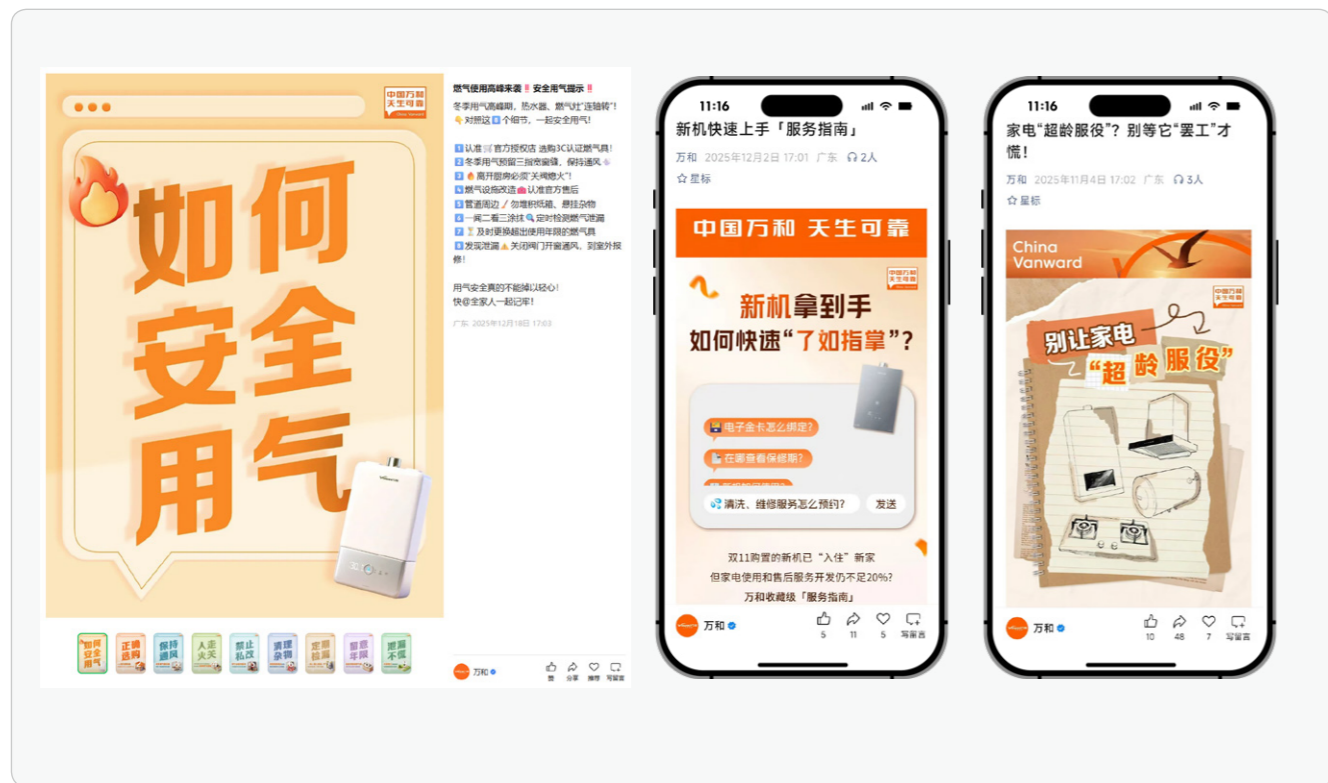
中国万和
天生可靠

如何
安全
用气

如何安全用气 正确选购 保持通风 人走火关 禁止私改 清理杂物 定期检测 留意年限 泄漏不慌

燃气使用高峰来袭‼️ 安全用气提示‼️
冬季用气高峰期，热水器、燃气灶"连轴转"！
👇 对照这 8 个细节，一起安全用气！

1 认准 官方授权店 选购3C认证燃气具！
2 冬季用气预留三指宽缝隙，保持通风
3 🔥 离开厨房必须"关阀熄火"！
4 燃气设施改造 认准官方售后
5 管道周边 勿堆积纸箱、悬挂杂物
6 一闻二看三涂抹 🔍 定时检测燃气泄漏
7 ⏳ 及时更换超出使用年限的燃气具
8 发现泄漏 ⚠️ 关闭阀门开窗通风，到室外报修！

用气安全真的不能掉以轻心！
快@全家人一起记牢！

广东 2025年12月18日 17:03

万和
赞 分享 推荐 写留言

11:16
新机快速上手「服务指南」
万和 2025年12月2日 17:01 广东 2人
☆星标

中国万和 天生可靠
中国万和 天生可靠
新机拿到手
如何快速"了如指掌"？
电子金卡怎么绑定?
在哪查看保修期?
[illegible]
清洗、维修服务怎么预约? 发送
双11购置的新机已"入住"新家
但家电使用和售后服务开发仍不足20%?
万和收藏级「服务指南」
万和
5 11 5 写留言

11:16
家电"超龄服役"？别等它"罢工"才慌！
万和 2025年11月4日 17:02 广东 3人
☆星标

China Vanward
中国万和 天生可靠
别让家电
"超龄服役"
万和
10 48 7 写留言